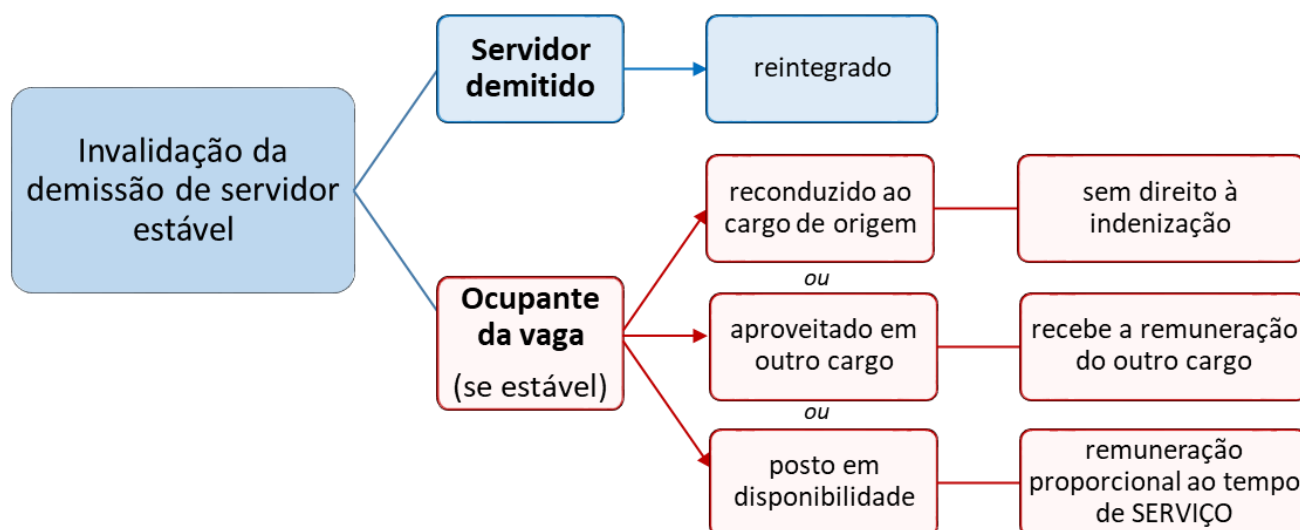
Invalidação da demissão de servidor estável

Servidor demitido

reintegrado

Ocupante da vaga

(se estável)

reconduzido ao cargo de origem

sem direito à indenização

ou

aproveitado em outro cargo

recebe a remuneração do outro cargo

ou

posto em disponibilidade

remuneração proporcional ao tempo de SERVIÇO